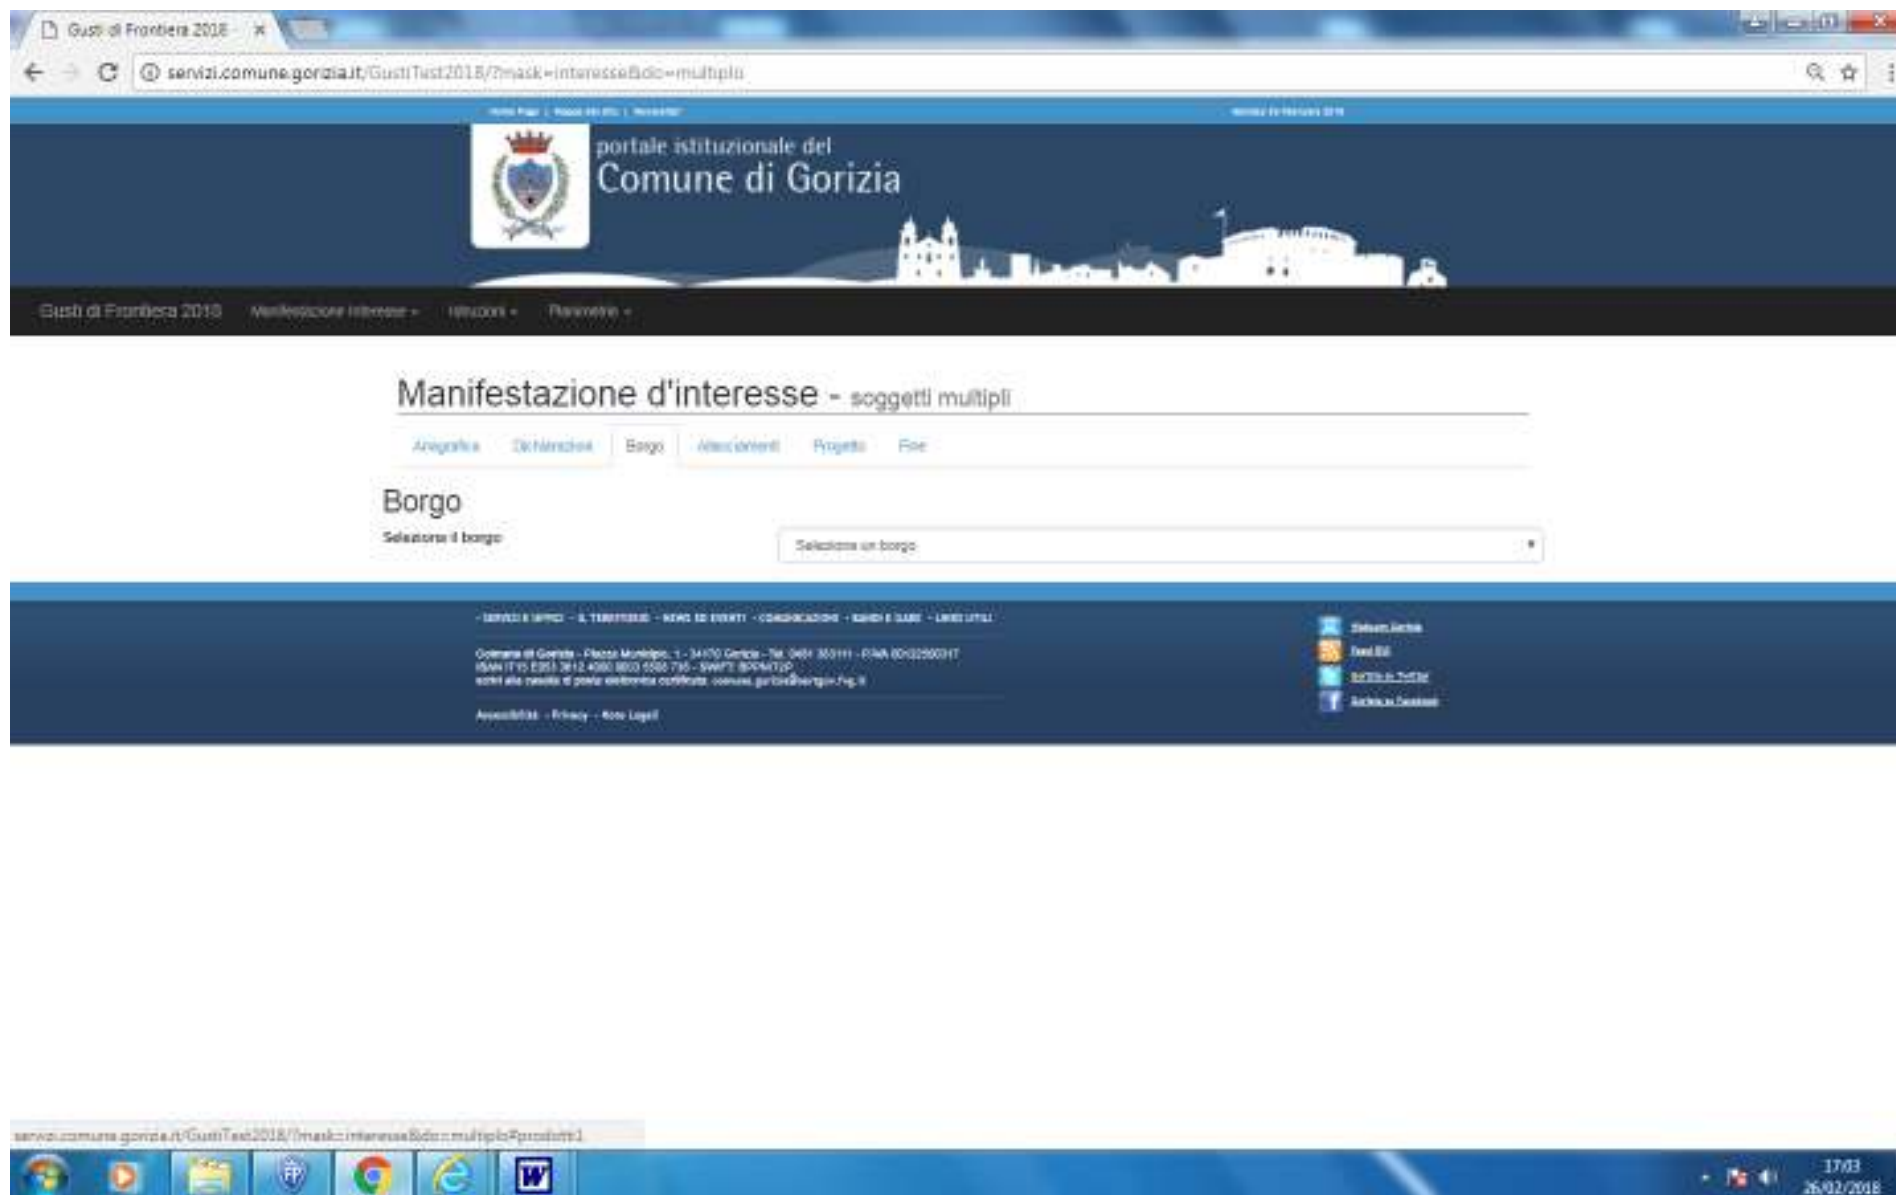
Gusti di Frontiera 2018 ×

servizi.comune.gorizia.it/GustiTest2018/?mask=interesse&do=multiplo

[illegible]

portale istituzionale del
Comune di Gorizia

Gusti di Frontiera 2018 Manifestazione interesse ▾ Istruzioni ▾ Planimetrie ▾

Manifestazione d'interesse - soggetti multipli

Anagrafica Dichiarazioni Borgo Allacciamenti Progetto Fine

Borgo

Seleziona il borgo

Seleziona un borgo

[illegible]

Comune di Gorizia - Piazza Municipio, 1 - 34170 Gorizia - Tel. 0481 383111 - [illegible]
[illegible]

Accessibilità - Privacy - Note Legali

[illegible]
Feed RSS
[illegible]
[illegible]

servizi.comune.gorizia.it/GustiTest2018/?mask=interesse&do=multiplo#prodotti1

17:03
26/02/2018